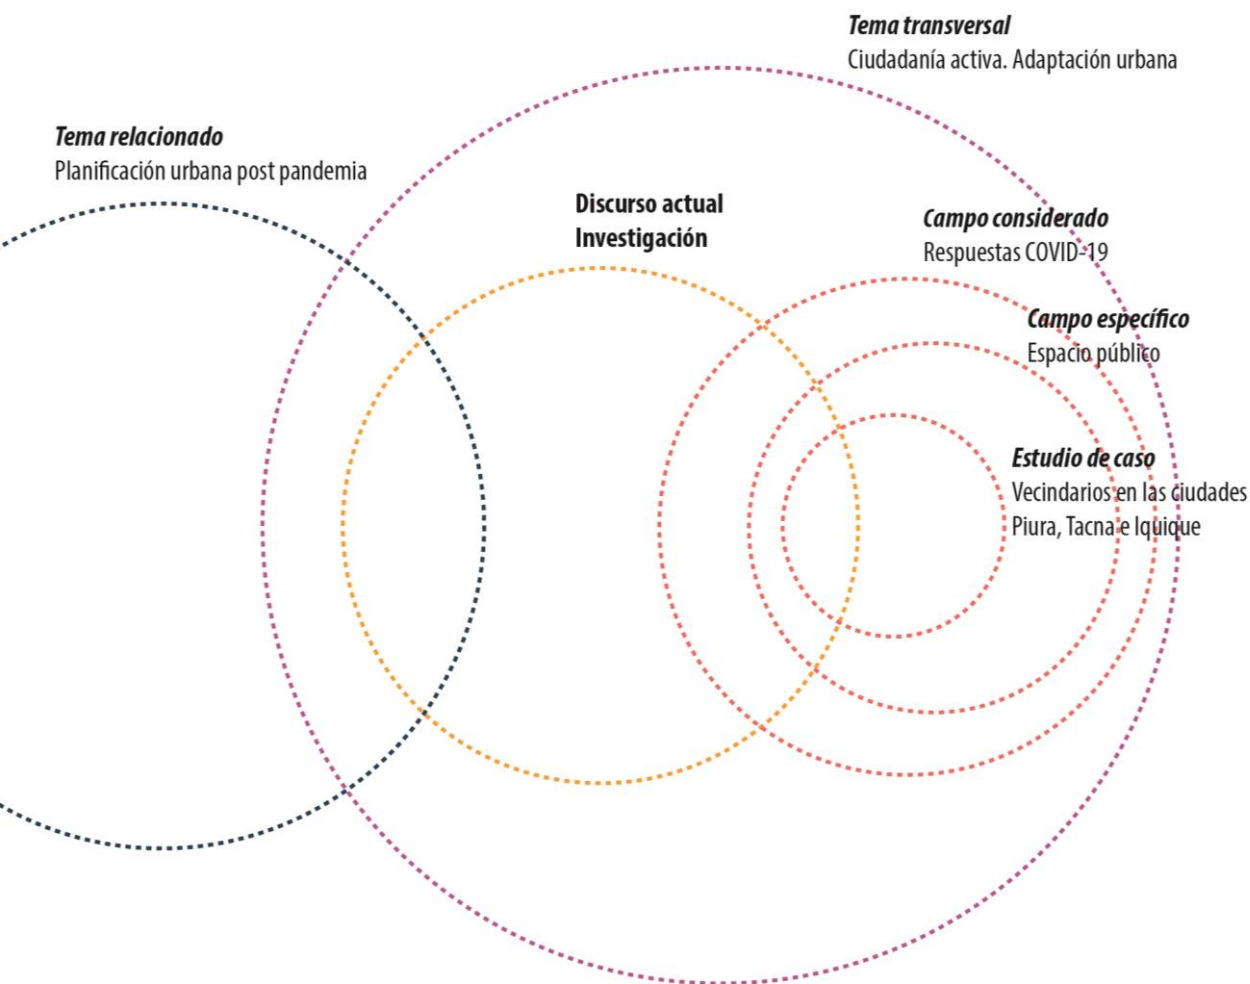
Tema transversal
Ciudadanía activa. Adaptación urbana

Tema relacionado
Planificación urbana post pandemia

Discurso actual
Investigación

Campo considerado
Respuestas COVID-19

Campo específico
Espacio público

Estudio de caso
Vecindarios en las ciudades
Piura, Tacna e Iquique